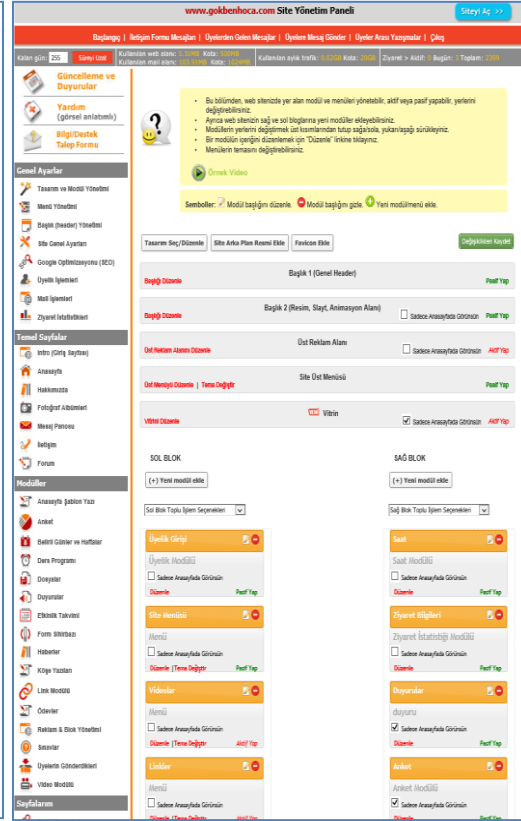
www.gokbenhoca.com Site Yönetim Paneli

Siteyi Aç >>

Başlangıç | İletişim Formu Mesajları | Üyelerden Gelen Mesajlar | Üyelere Mesaj Gönder | Üyeler Arası Yazışmalar | Çıkış

Kalan gün: 255 Süreyi Uzat

Kullanılan web alanı: 3.31MB Kota: 500MB
Kullanılan mail alanı: 103.93MB Kota: 1024MB

Kullanılan aylık trafik: 0.02GB Kota: 20GB

Ziyaret > Aktif: 0 Bugün: 3 Toplam: 2399

Güncelleme ve Duyurular

Yardım (görsel anlatımlı)

Bilgi/Destek Talep Formu

Genel Ayarlar

Tasarım ve Modül Yönetimi
Menü Yönetimi
Başlık (header) Yönetimi
Site Genel Ayarları
Google Optimizasyonu (SEO)
Üyelik İşlemleri
Mail İşlemleri
Ziyaret İstatistikleri

Temel Sayfalar

Intro (Giriş Sayfası)
Anasayfa
Hakkımızda
Fotoğraf Albümleri
Mesaj Panosu
İletişim
Forum

Modüller

Anasayfa Şablon Yazı
Anket
Belirli Günler ve Haftalar
Ders Programı
Dosyalar
Duyurular
Etkinlik Takvimi
Form Sihirbazı
Haberler
Köşe Yazıları
Link Modülü
Ödevler
Reklam & Blok Yönetimi
Sınavlar
Üyelerin Gönderdikleri
Video Modülü

Sayfalarım

• Bu bölümden, web sitenizde yer alan modül ve menüleri yönetebilir, aktif veya pasif yapabilir, yerlerini değiştirebilirsiniz.
• Ayrıca web sitenizin sağ ve sol bloglarına yeni modüller ekleyebilirsiniz.
• Modüllerin yerlerini değiştirmek üst kısımlarından tutup sağa/sola, yukarı/aşağı sürükleyiniz.
• Bir modülün içeriğini düzenlemek için "Düzenle" linkine tıklayınız.
• Menülerin temasını değiştirebilirsiniz.

Örnek Video

Semboller: Modül başlığını düzenle. Modül başlığını gizle. Yeni modül/menü ekle.

Tasarım Seç/Düzenle | Site Arka Plan Resmi Ekle | Favicon Ekle | Değişiklikleri Kaydet

Başlık 1 (Genel Header)
Başlığı Düzenle | Pasif Yap

Başlık 2 (Resim, Slayt, Animasyon Alanı)
Başlığı Düzenle | Sadece Anasayfada Görünsün | Pasif Yap

Üst Reklam Alanı
Üst Reklam Alanını Düzenle | Sadece Anasayfada Görünsün | Aktif Yap

Site Üst Menüsü
Üst Menüyü Düzenle | Tema Değiştir | Pasif Yap

NEW Vitrin
Vitrini Düzenle | Sadece Anasayfada Görünsün | Aktif Yap

SOL BLOK
(+) Yeni modül ekle
Sol Blok Toplu İşlem Seçenekleri

SAĞ BLOK
(+) Yeni modül ekle
Sağ Blok Toplu İşlem Seçenekleri

Üyelik Girişi
Üyelik Modülü
Sadece Anasayfada Görünsün
Düzenle | Pasif Yap

Saat
Saat Modülü
Sadece Anasayfada Görünsün
Düzenle | Pasif Yap

Site Menüsü
Menü
Sadece Anasayfada Görünsün
Düzenle | Tema Değiştir | Pasif Yap

Ziyaret Bilgileri
Ziyaret İstatistiği Modülü
Sadece Anasayfada Görünsün
Düzenle | Pasif Yap

Videolar
Menü
Sadece Anasayfada Görünsün
Düzenle | Tema Değiştir | Aktif Yap

Duyurular
duyuru
Sadece Anasayfada Görünsün
Düzenle | Pasif Yap

Linkler
Menü
Sadece Anasayfada Görünsün
Düzenle | Tema Değiştir

Anket
Anket Modülü
Sadece Anasayfada Görünsün
Düzenle | Pasif Yap